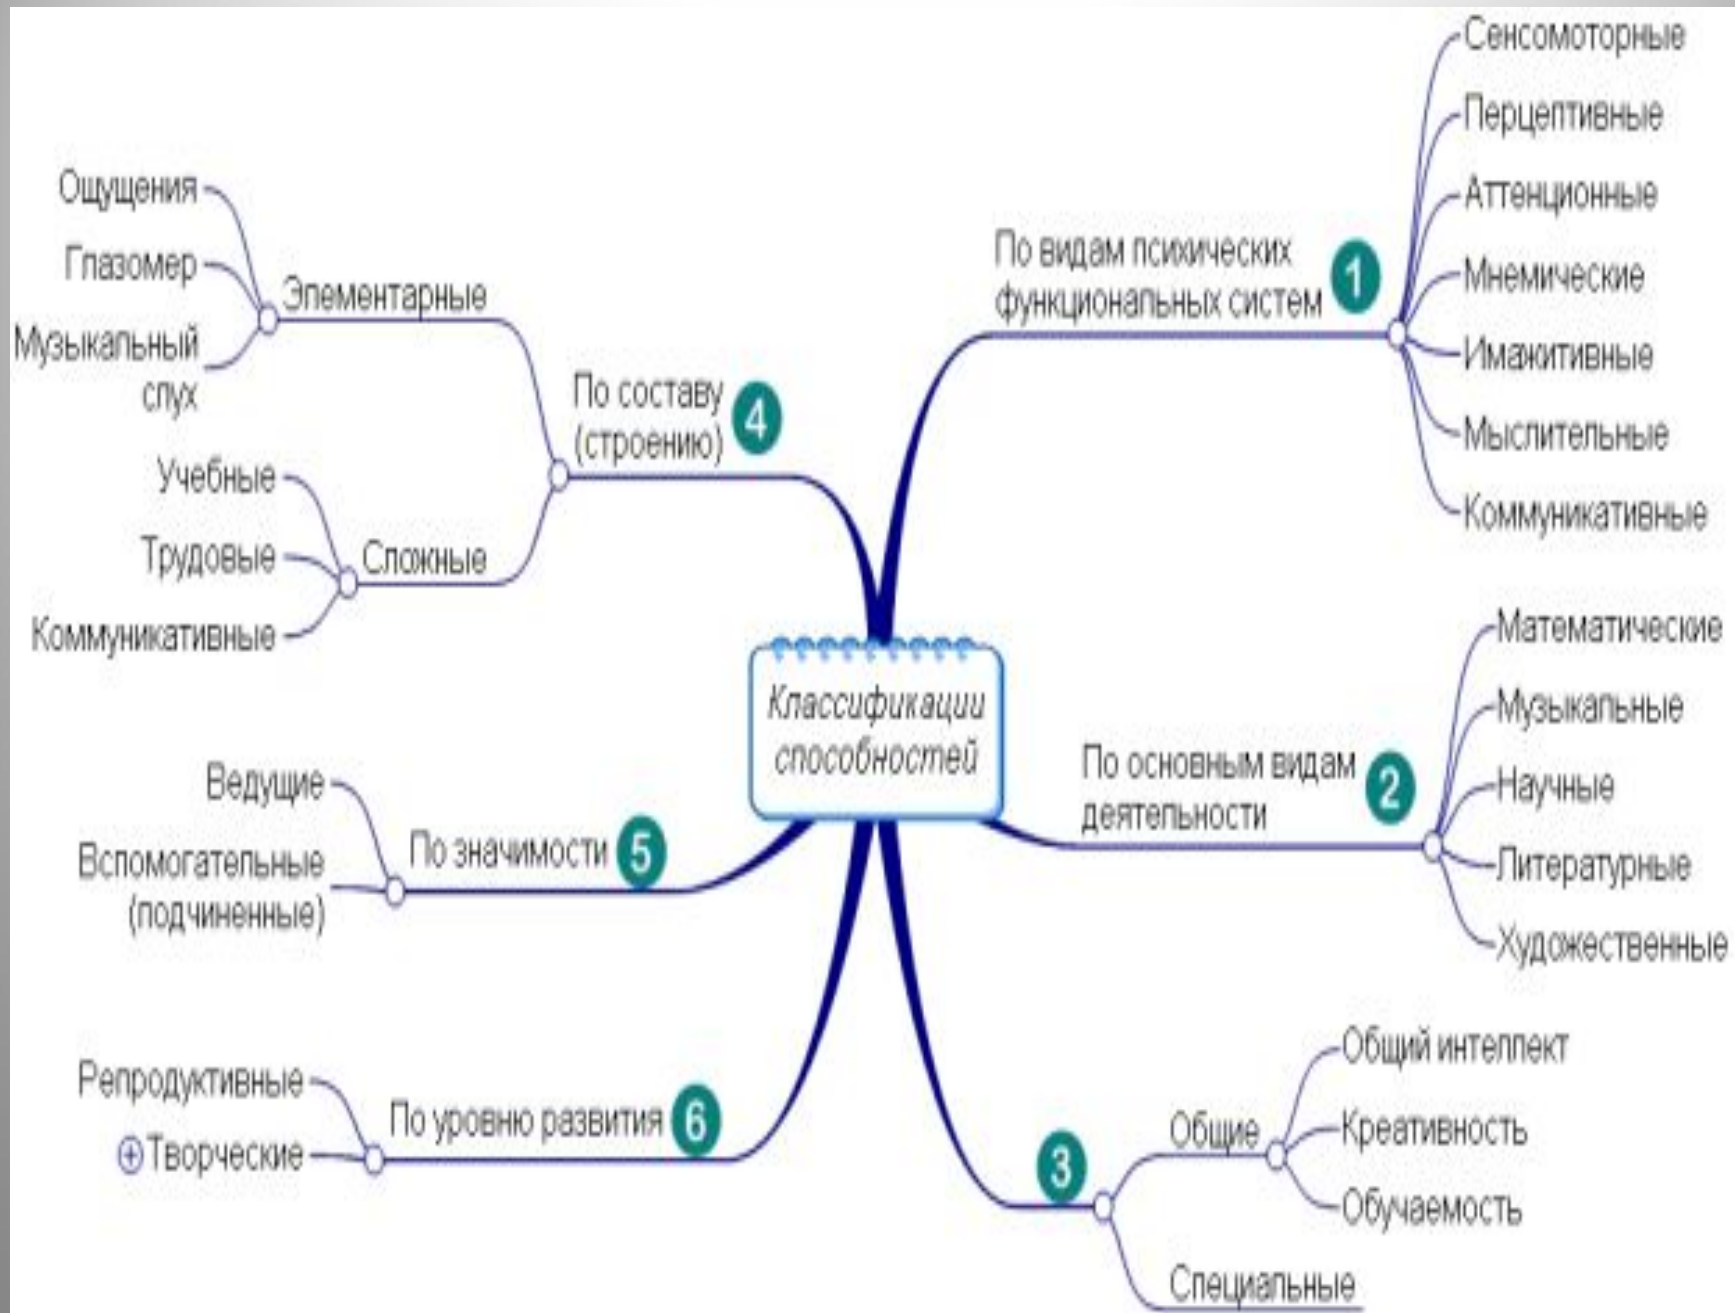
Классификации способностей

1 По видам психических функциональных систем
Сенсомоторные
Перцептивные
Аттенционные
Мнемические
Имажитивные
Мыслительные
Коммуникативные

2 По основным видам деятельности
Математические
Музыкальные
Научные
Литературные
Художественные

3
Общие
Общий интеллект
Креативность
Обучаемость
Специальные

4 По составу (строению)
Элементарные
Ощущения
Глазомер
Музыкальный слух
Сложные
Учебные
Трудовые
Коммуникативные

5 По значимости
Ведущие
Вспомогательные (подчиненные)

6 По уровню развития
Репродуктивные
Творческие